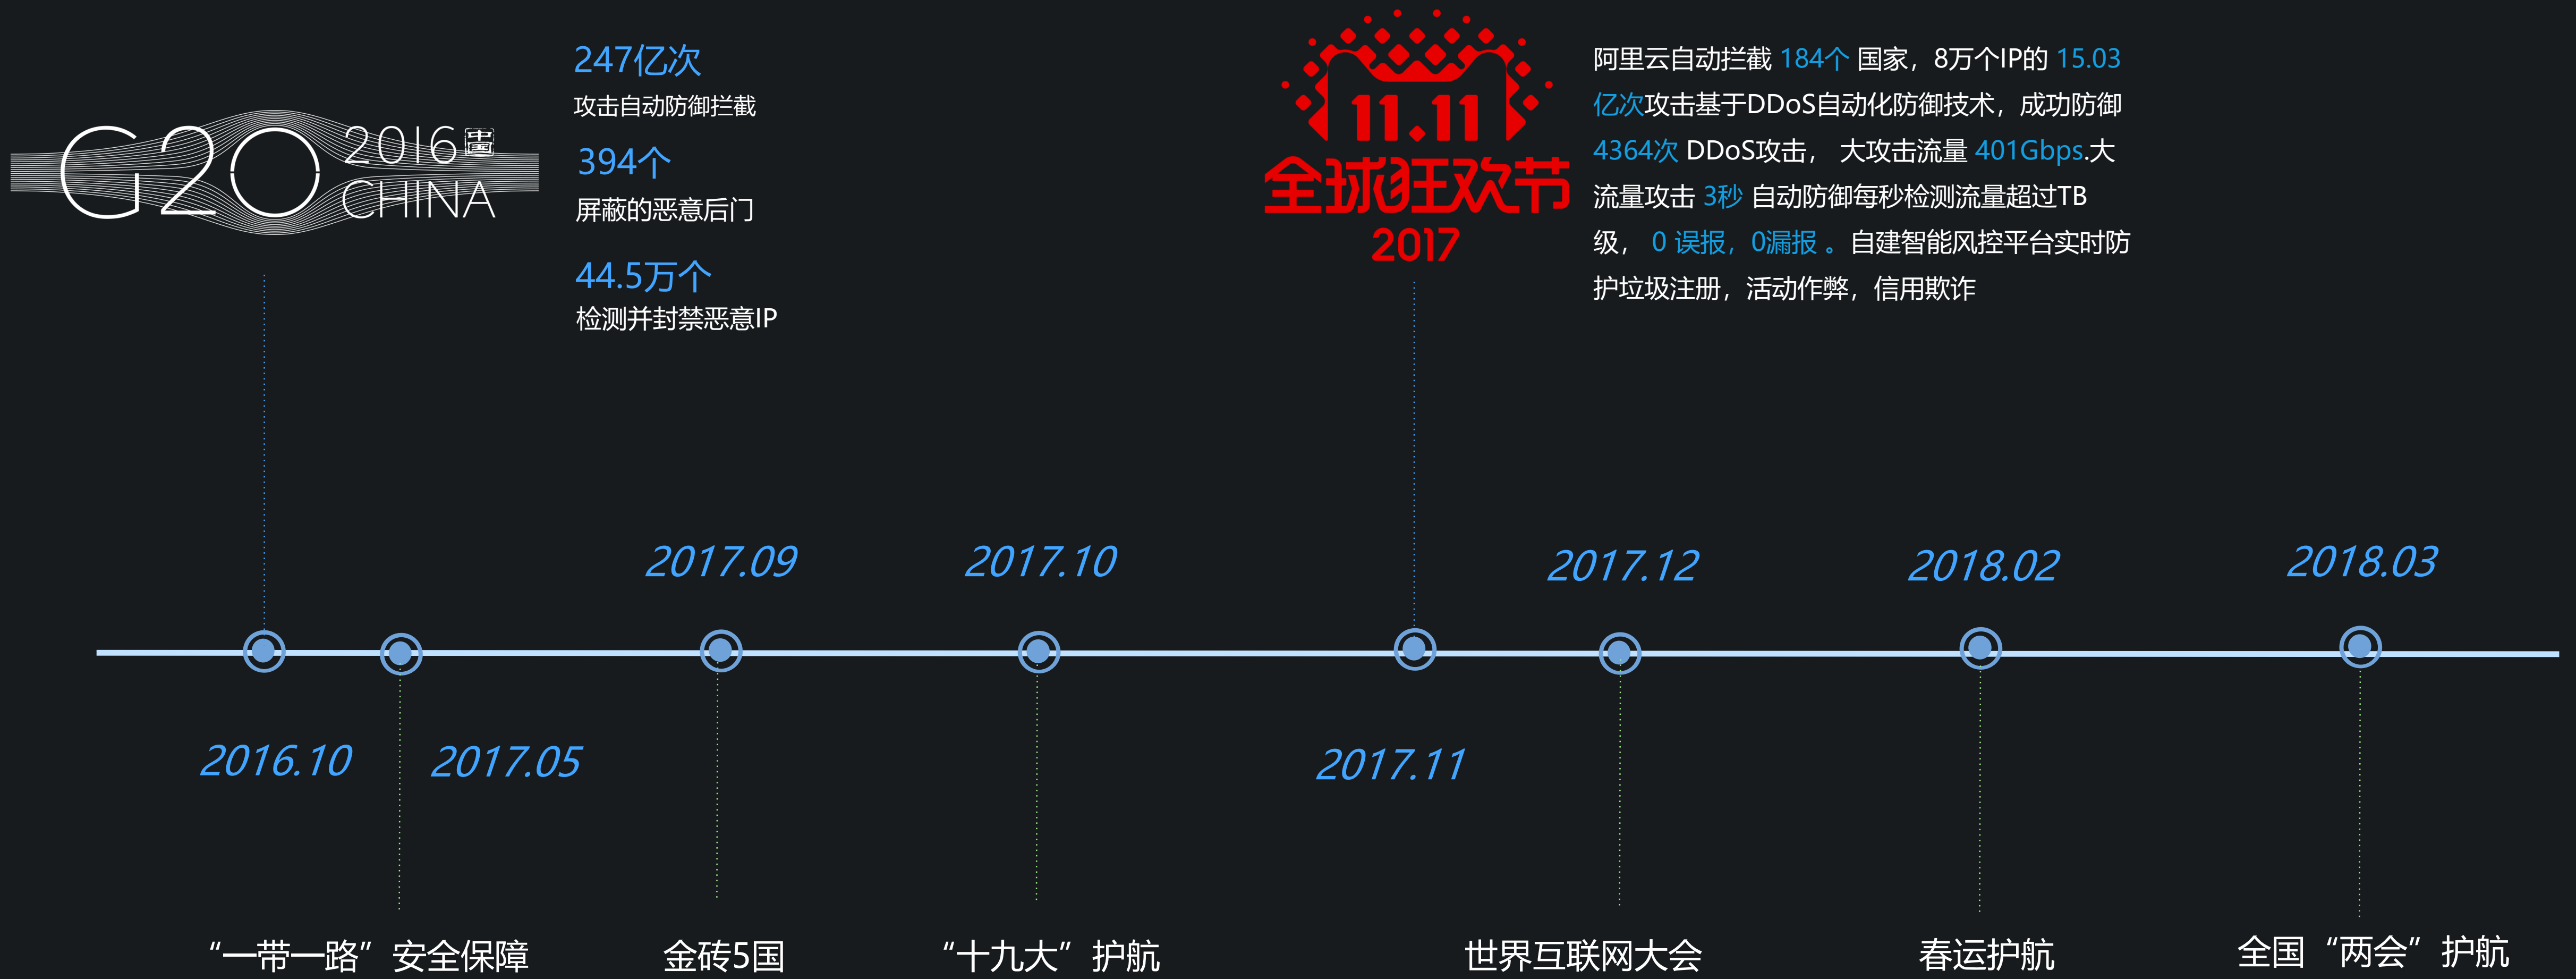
G20 2016 CHINA

247亿次
攻击自动防御拦截
394个
屏蔽的恶意后门
44.5万个
检测并封禁恶意IP

11.11
全球狂欢节
2017

阿里云自动拦截 184个 国家，8万个IP的 15.03亿次攻击基于DDoS自动化防御技术，成功防御 4364次 DDoS攻击， 大攻击流量 401Gbps.大流量攻击 3秒 自动防御每秒检测流量超过TB级， 0 误报，0漏报 。自建智能风控平台实时防护垃圾注册，活动作弊，信用欺诈

2017.09
2017.10
2017.12
2018.02
2018.03

2016.10
2017.05
2017.11

“一带一路”安全保障
金砖5国
“十九大”护航
世界互联网大会
春运护航
全国“两会”护航